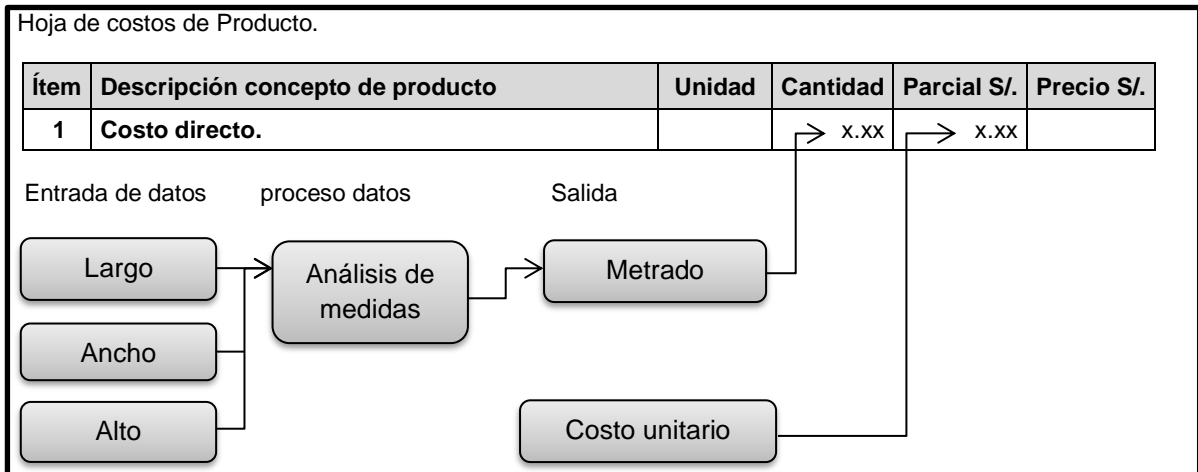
Hoja de costos de Producto.

| Ítem | Descripción concepto de producto | Unidad | Cantidad | Parcial S/. | Precio S/. |
|---|---|---|---|---|---|
| 1 | Costo directo. | | x.xx | x.xx | |

Entrada de datos

proceso datos

Salida

Largo

Ancho

Alto

Análisis de medidas

Metrado

Costo unitario